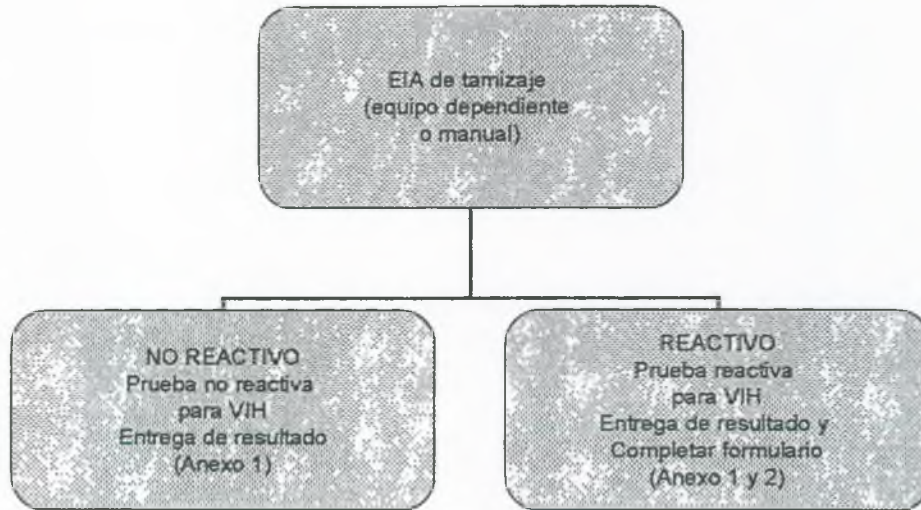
EIA de tamizaje
(equipo dependiente
o manual)

NO REACTIVO
Prueba no reactiva
para VIH
Entrega de resultado
(Anexo 1)

REACTIVO
Prueba reactiva
para VIH
Entrega de resultado y
Completar formulario
(Anexo 1 y 2)